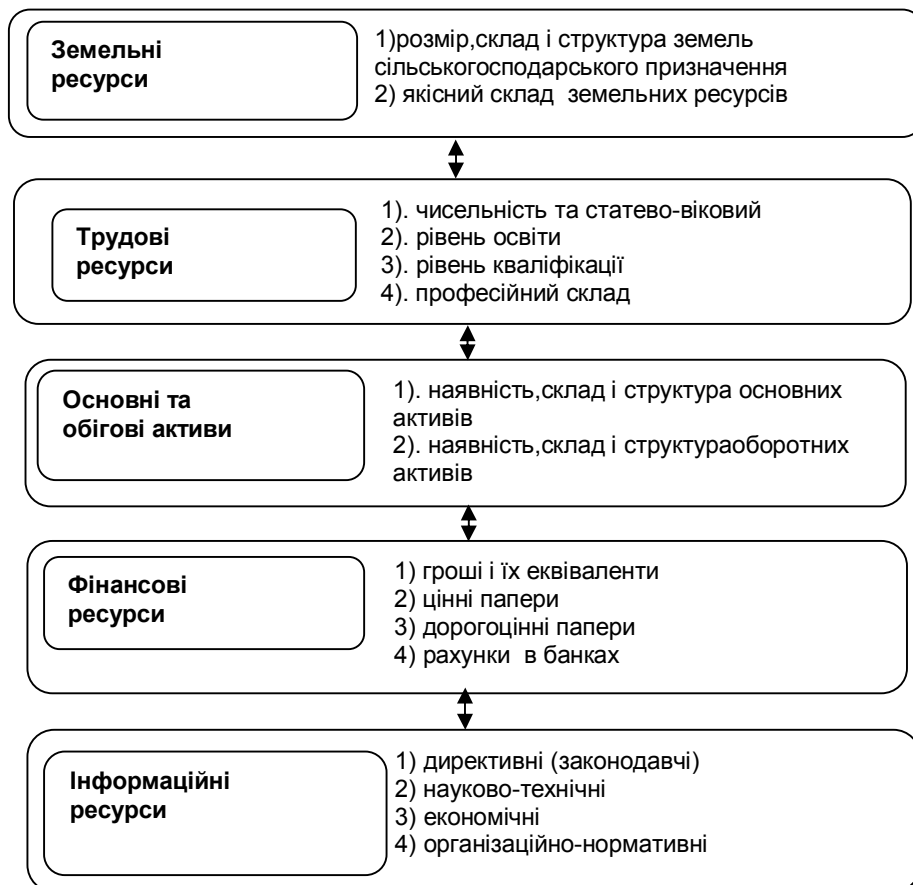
Земельні ресурси

1)розмір,склад і структура земель сільськогосподарського призначення
2) якісний склад земельних ресурсів

Трудові ресурси

1). чисельність та статево-віковий
2). рівень освіти
3). рівень кваліфікації
4). професійний склад

Основні та обігові активи

1). наявність,склад і структура основних активів
2). наявність,склад і структураоборотних активів

Фінансові ресурси

1) гроші і їх еквіваленти
2) цінні папери
3) дорогоцінні папери
4) рахунки в банках

Інформаційні ресурси

1) директивні (законодавчі)
2) науково-технічні
3) економічні
4) організаційно-нормативні